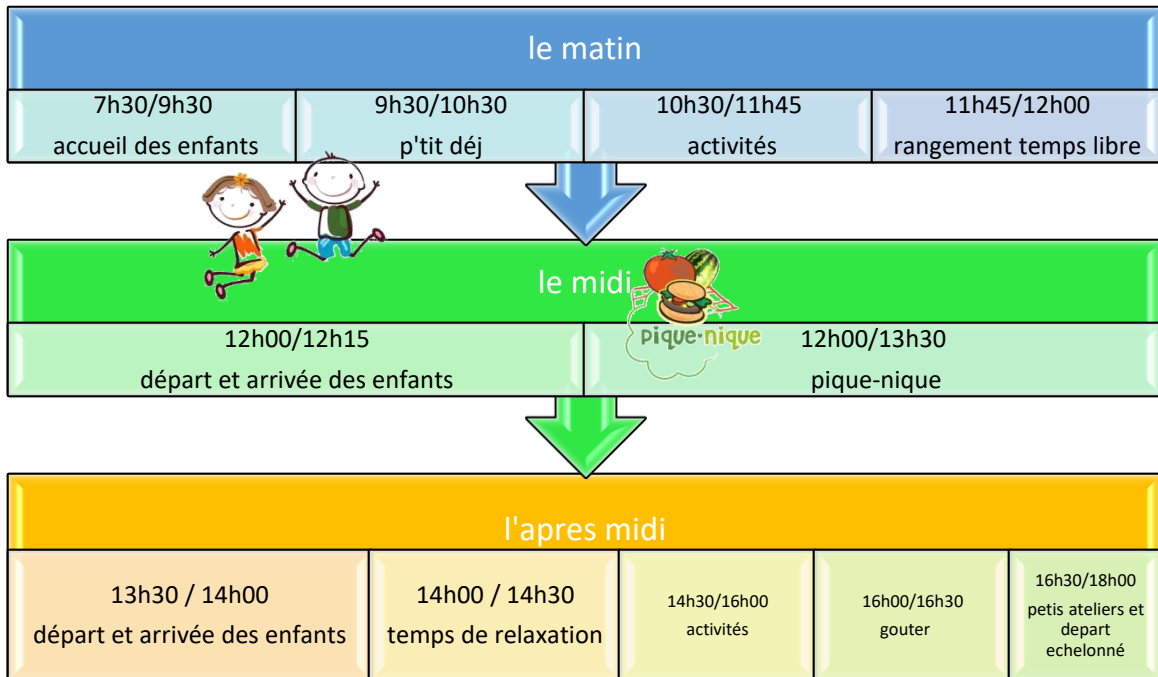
le matin

7h30/9h30
accueil des enfants

9h30/10h30
p'tit déj

10h30/11h45
activités

11h45/12h00
rangement temps libre

le midi

pique-nique

12h00/12h15
départ et arrivée des enfants

12h00/13h30
pique-nique

l'apres midi

13h30 / 14h00
départ et arrivée des enfants

14h00 / 14h30
temps de relaxation

14h30/16h00
activités

16h00/16h30
gouter

16h30/18h00
petis ateliers et depart echelonné